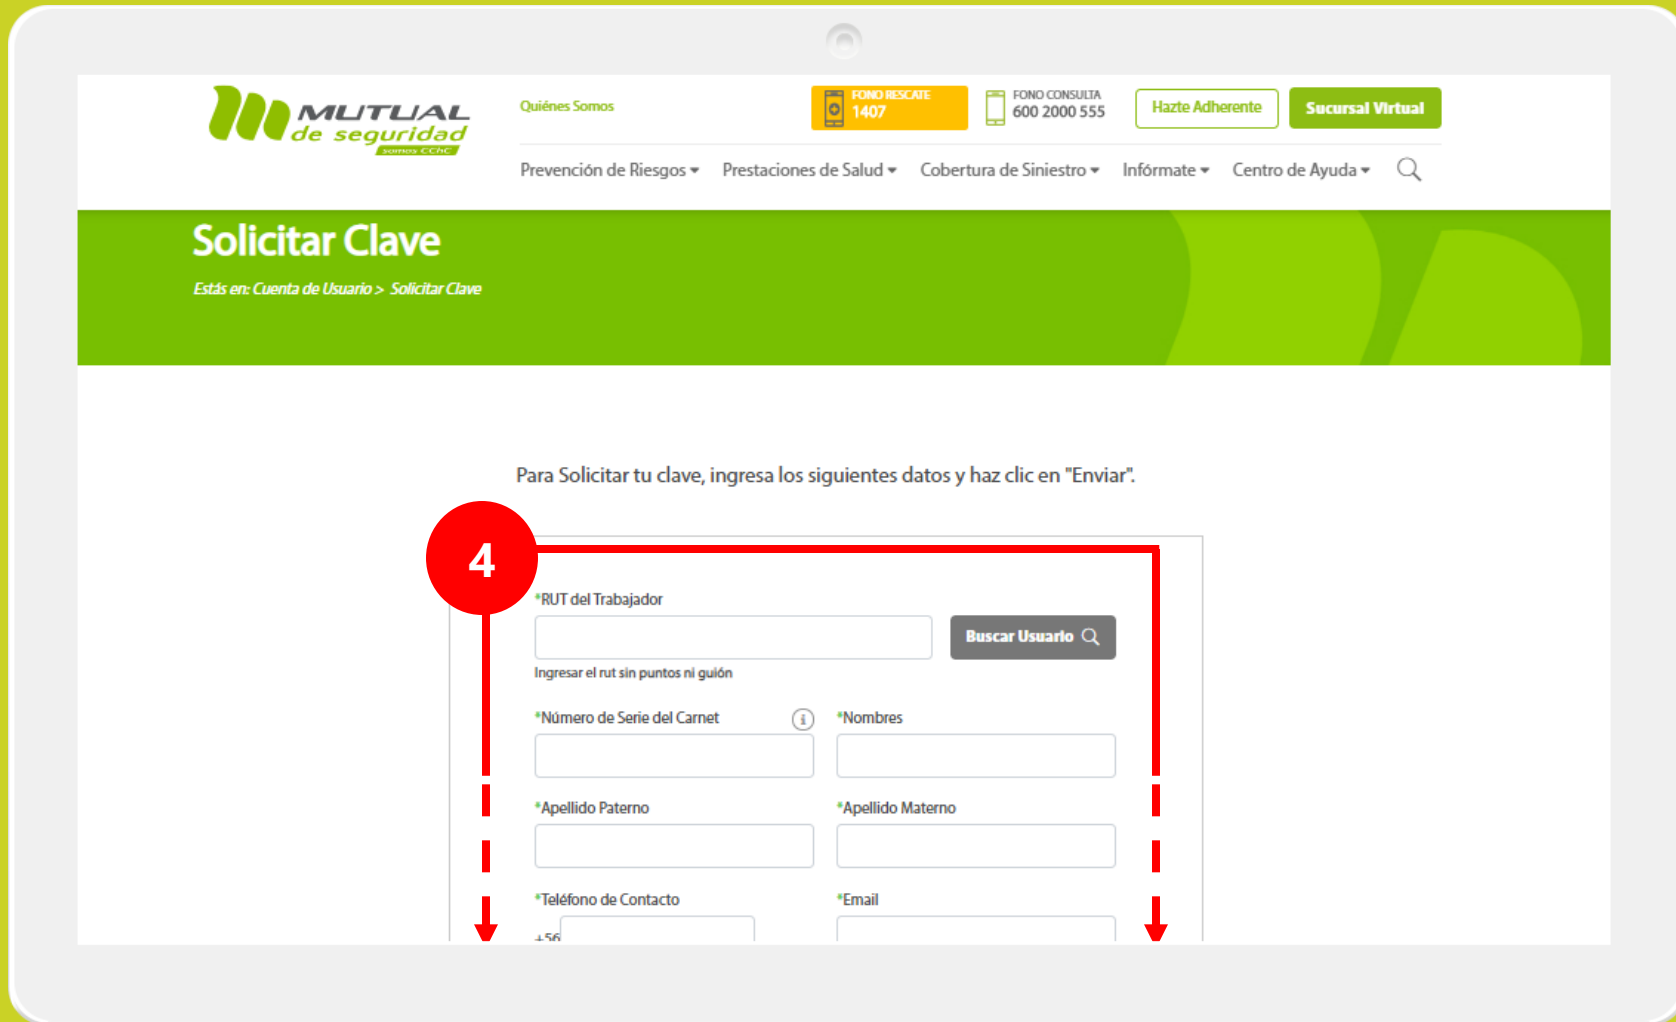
MUTUAL de seguridad somos CChC

Quiénes Somos

FONO RESCATE 1407

FONO CONSULTA 600 2000 555

Hazte Adherente

Sucursal Virtual

Prevención de Riesgos ▾ Prestaciones de Salud ▾ Cobertura de Siniestro ▾ Infórmate ▾ Centro de Ayuda ▾

Solicitar Clave

Estás en: Cuenta de Usuario > Solicitar Clave

Para Solicitar tu clave, ingresa los siguientes datos y haz clic en "Enviar".

4

*RUT del Trabajador

Buscar Usuario

Ingresar el rut sin puntos ni guión

*Número de Serie del Carnet

*Nombres

*Apellido Paterno

*Apellido Materno

*Teléfono de Contacto

*Email

+56